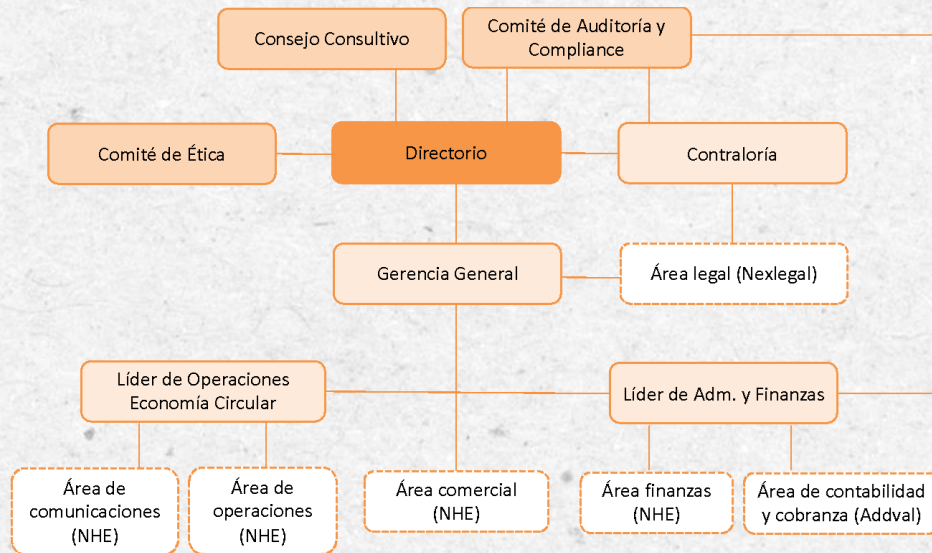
Consejo Consultivo

Comité de Auditoría y Compliance

Comité de Ética

Directorio

Contraloría

Gerencia General

Área legal (Nexlegal)

Líder de Operaciones Economía Circular

Líder de Adm. y Finanzas

Área de comunicaciones (NHE)

Área de operaciones (NHE)

Área comercial (NHE)

Área finanzas (NHE)

Área de contabilidad y cobranza (Addval)